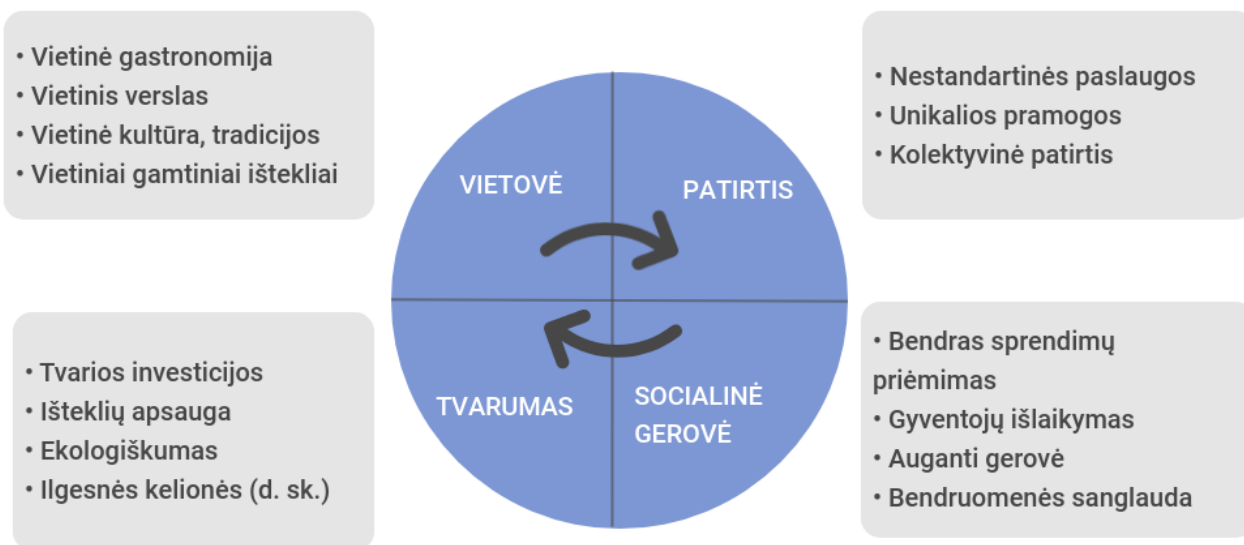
• Vietinė gastronomija
• Vietinis verslas
• Vietinė kultūra, tradicijos
• Vietiniai gamtiniai ištekliai

VIETOVĖ

PATIRTIS

• Nestandartinės paslaugos
• Unikalios pramogos
• Kolektyvinė patirtis

• Tvarios investicijos
• Išteklių apsauga
• Ekologiškumas
• Ilgesnės kelionės (d. sk.)

TVARUMAS

SOCIALINĖ GEROVĖ

• Bendras sprendimų priėmimas
• Gyventojų išlaikymas
• Auganti gerovė
• Bendruomenės sanglauda